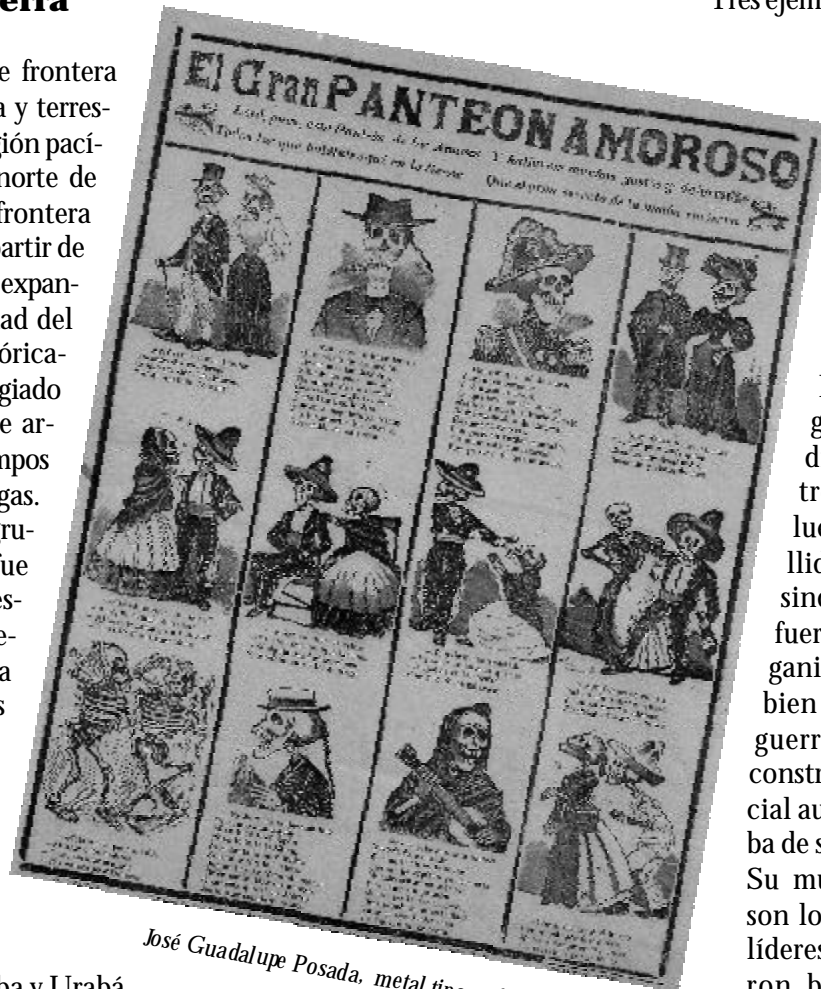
erra

e frontera
a y terres-
gión pací-
norte de
frontera
artir de
expan-
ad del
órica-
giado
e ar-
mpos
gas.
ru-
fue
es-
e-
a
s

ba y Urabá

El Gran PANTEON AMOROSO

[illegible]

José Guadalupe Posada, metal tipo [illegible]

Tres ejem

g
d
tr
lu
llio
sino
fuer
gani
bien
guerr
constr
cial au
ba de s
Su mu
son lo
líderes
ron b